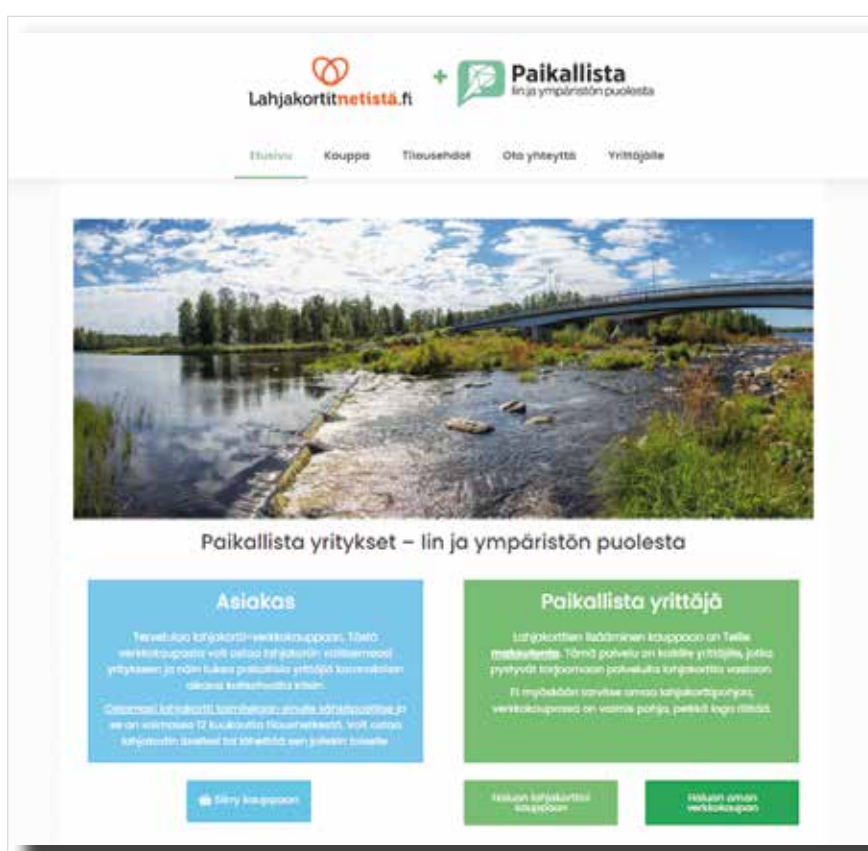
Lahjakortitnetistä.fi + Paikallista Iin ja ympäristön puolesta

Etusivu Kauppa Tilausehdot Ota yhteyttä Yrittäjälle

Paikallista yritykset – Iin ja ympäristön puolesta

Asiakas

Tervetuloa lahjakortti-verkkokauppaan. Tästä verkkokaupasta voit ostaa lahjakortin valitsemaasi yritykseen ja näin tukea paikallista yrittäjää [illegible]

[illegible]

Paikallista yrittäjä

Lahjakorttien lisääminen kauppaan on Teille maksutonta. Tämä palvelu on kaikille yrittäjille, jotka pystyvät tarjoamaan palveluita lahjakorttia vastaan.

Ei myöskään tarvitse omaa lahjakorttipohjaa, verkkokaupassa on valmis pohja, pelkkä logo riittää.

Siirry kauppaan

Haluan lahjakortin kauppaan

Haluan oman verkkokaupan